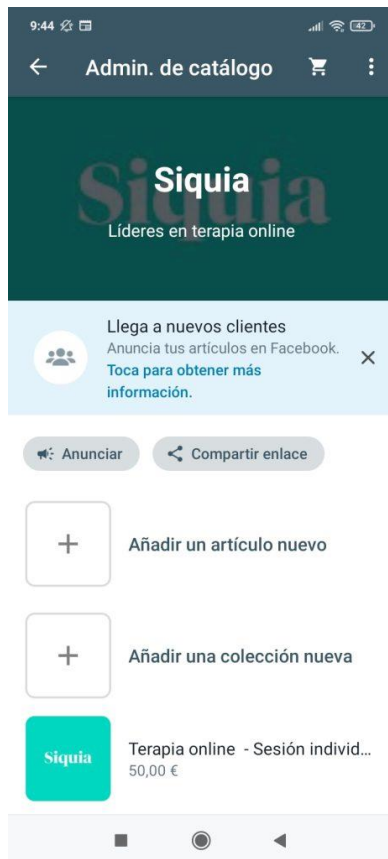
9:44

Admin. de catálogo

Siquia

Siquia
Líderes en terapia online

Llega a nuevos clientes
Anuncia tus artículos en Facebook.
Toca para obtener más información.

Anunciar
Compartir enlace

Añadir un artículo nuevo

Añadir una colección nueva

Siquia
Terapia online - Sesión individ...
50,00 €